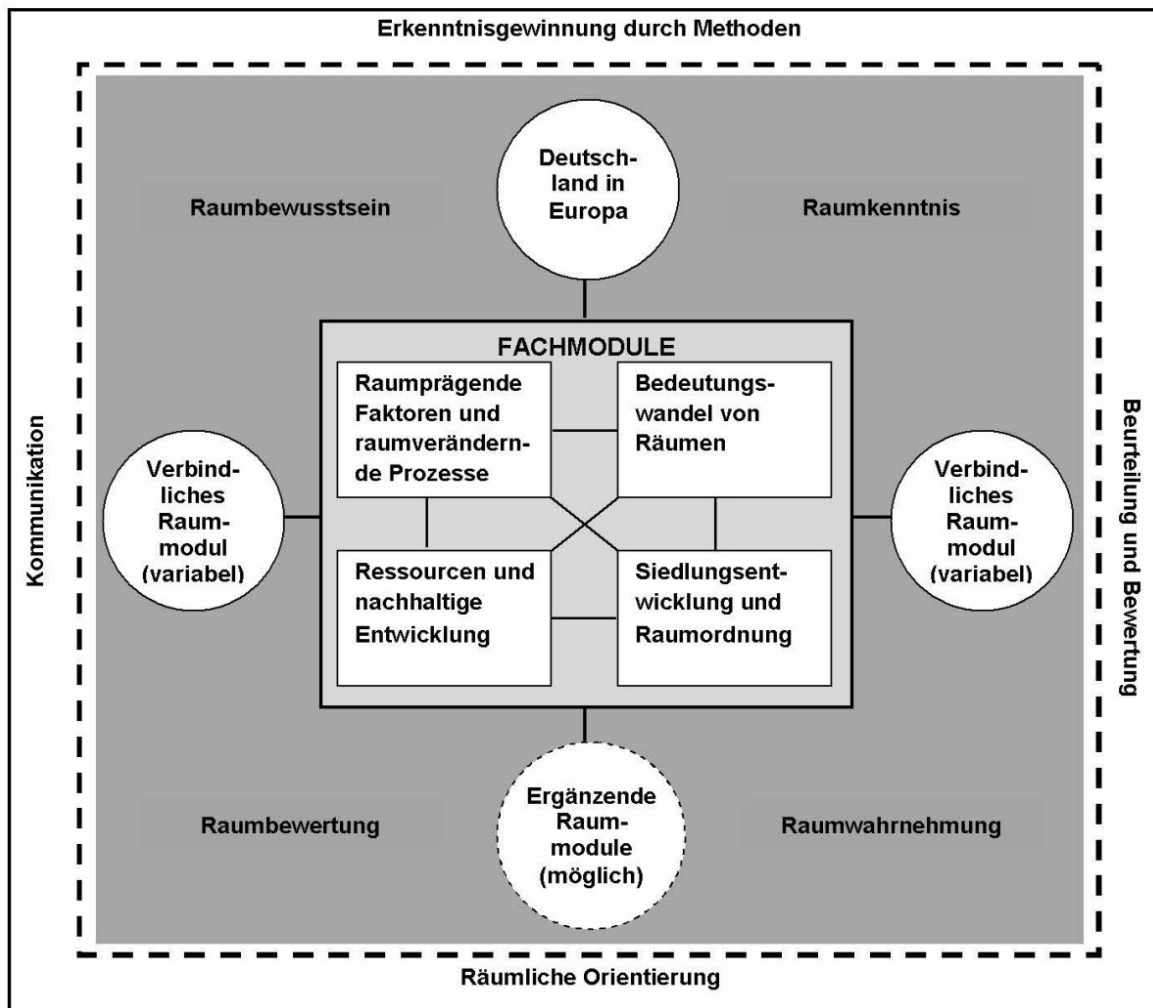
Erkenntnisgewinnung durch Methoden

Kommunikation

Beurteilung und Bewertung

Raumbewusstsein

Deutschland in Europa

Raumkenntnis

FACHMODULE

Raumprägende Faktoren und raumverändernde Prozesse

Bedeutungswandel von Räumen

Verbindliches Raummodul (variabel)

Verbindliches Raummodul (variabel)

Ressourcen und nachhaltige Entwicklung

Siedlungsentwicklung und Raumordnung

Raumbewertung

Ergänzende Raummodule (möglich)

Raumwahrnehmung

Räumliche Orientierung